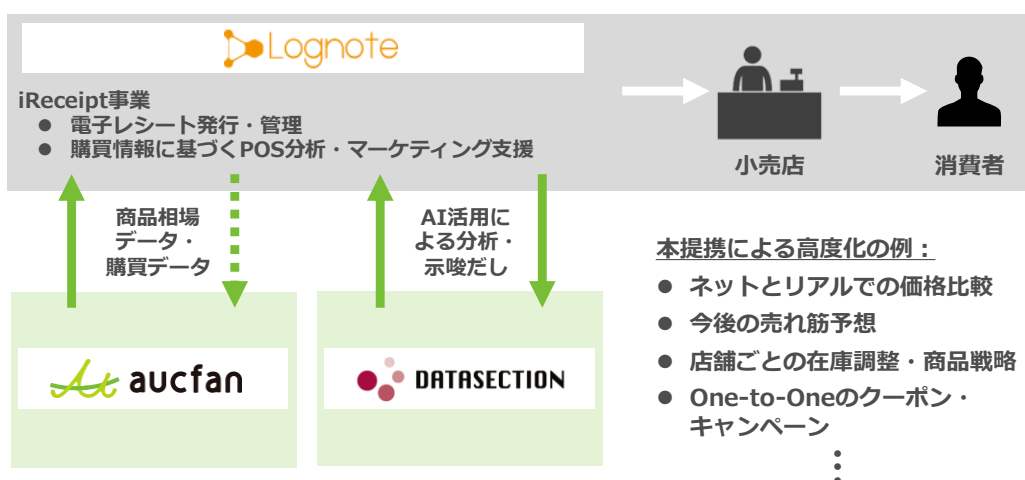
Lognote

iReceipt事業
● 電子レシート発行・管理
● 購買情報に基づくPOS分析・マーケティング支援

小売店

消費者

商品相場データ・購買データ

AI活用による分析・示唆だし

aucfan

DATASECTION

本提携による高度化の例：
● ネットとリアルでの価格比較
● 今後の売れ筋予想
● 店舗ごとの在庫調整・商品戦略
● One-to-Oneのクーポン・キャンペーン
⋮